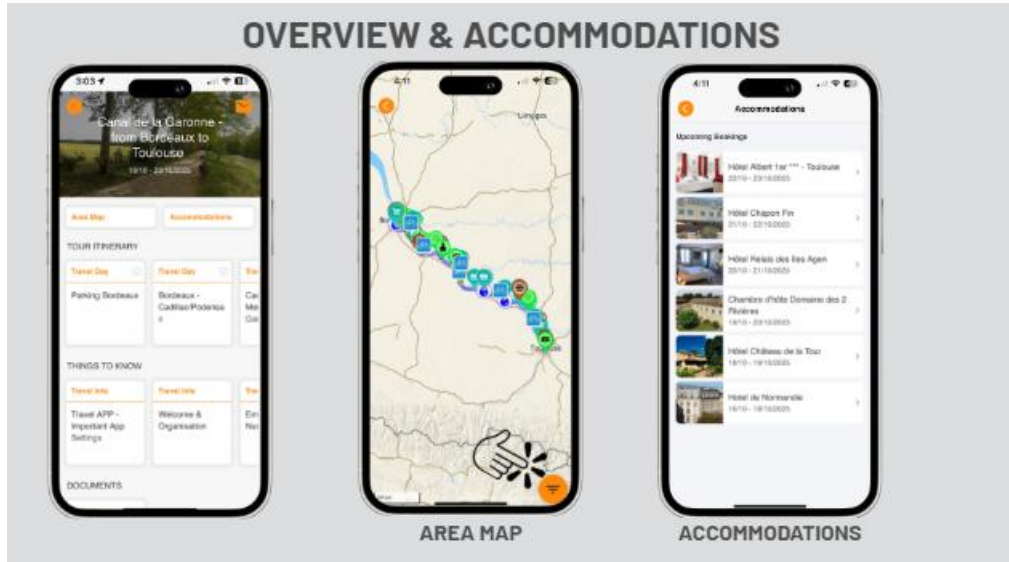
OVERVIEW & ACCOMMODATIONS

3:03

Canal de la Garonne - from Bordeaux to Toulouse

19/10 - 23/10/2025

Area Map

Accommodations

TOUR ITINERARY

Travel Day

Parking Bordeaux

Travel Day

Bordeaux - Cadillac/Podensac

Tra

Ca Me Ga

THINGS TO KNOW

Travel Info

Travel APP - Important App Settings

Travel Info

Welcome & Organisation

Tra

En Ne

DOCUMENTS

4:11

Limoges

Bo

Toulouse

AREA MAP

4:11

Accommodations

Upcoming Bookings

Hôtel Albert 1er *** - Toulouse
22/10 - 23/10/2025

Hôtel Chapon Fin
21/10 - 22/10/2025

Hôtel Relais des Iles Agen
20/10 - 21/10/2025

Chambre d'hôte Domaine des 2 Rivières
19/10 - 20/10/2025

Hôtel Château de la Tour
18/10 - 19/10/2025

Hotel de Normandie
16/10 - 18/10/2025

ACCOMMODATIONS